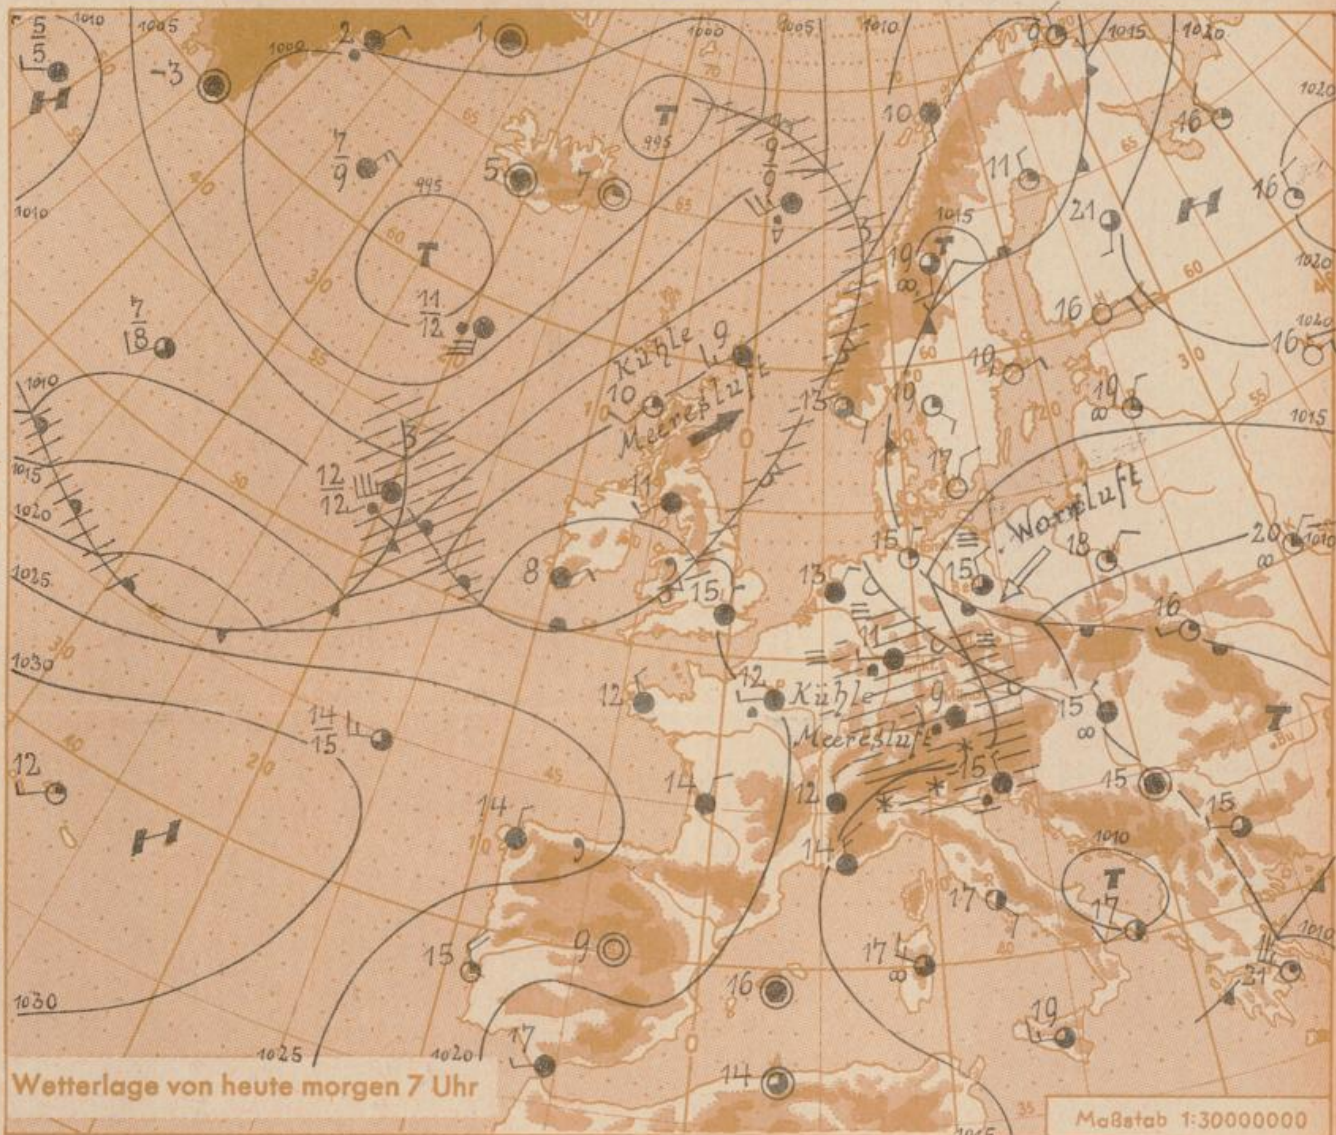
1010 1005 1000 1005 1010 1015 1020
$\frac{5}{5}$ -3 2 1 0 16 16
H H
1000 T 995 10
$\frac{7}{9}$ 5 7 $\frac{9}{9}$ 11 21
995 T 1015 19
1010 $\frac{11}{12}$ 16 1020
$\frac{7}{18}$ Kühle 9 10 1040
1010 10 Meeresluft 13 19 16
1015 19 1015
1020 $\frac{12}{12}$ 17
1025 8 Warmluft 20
$\frac{7}{8}$ 15 15 15 18
1030 13 16
11
12 12 Kühle 9 15 T
$\frac{14}{15}$ Meeresluft 15 15
12 14 12 15 15
H 14 14 1010
T
17
15 9 17 17
1030 16 21
17 19
1025 1020 14
Wetterlage von heute morgen 7 Uhr
Maßstab 1:30000000